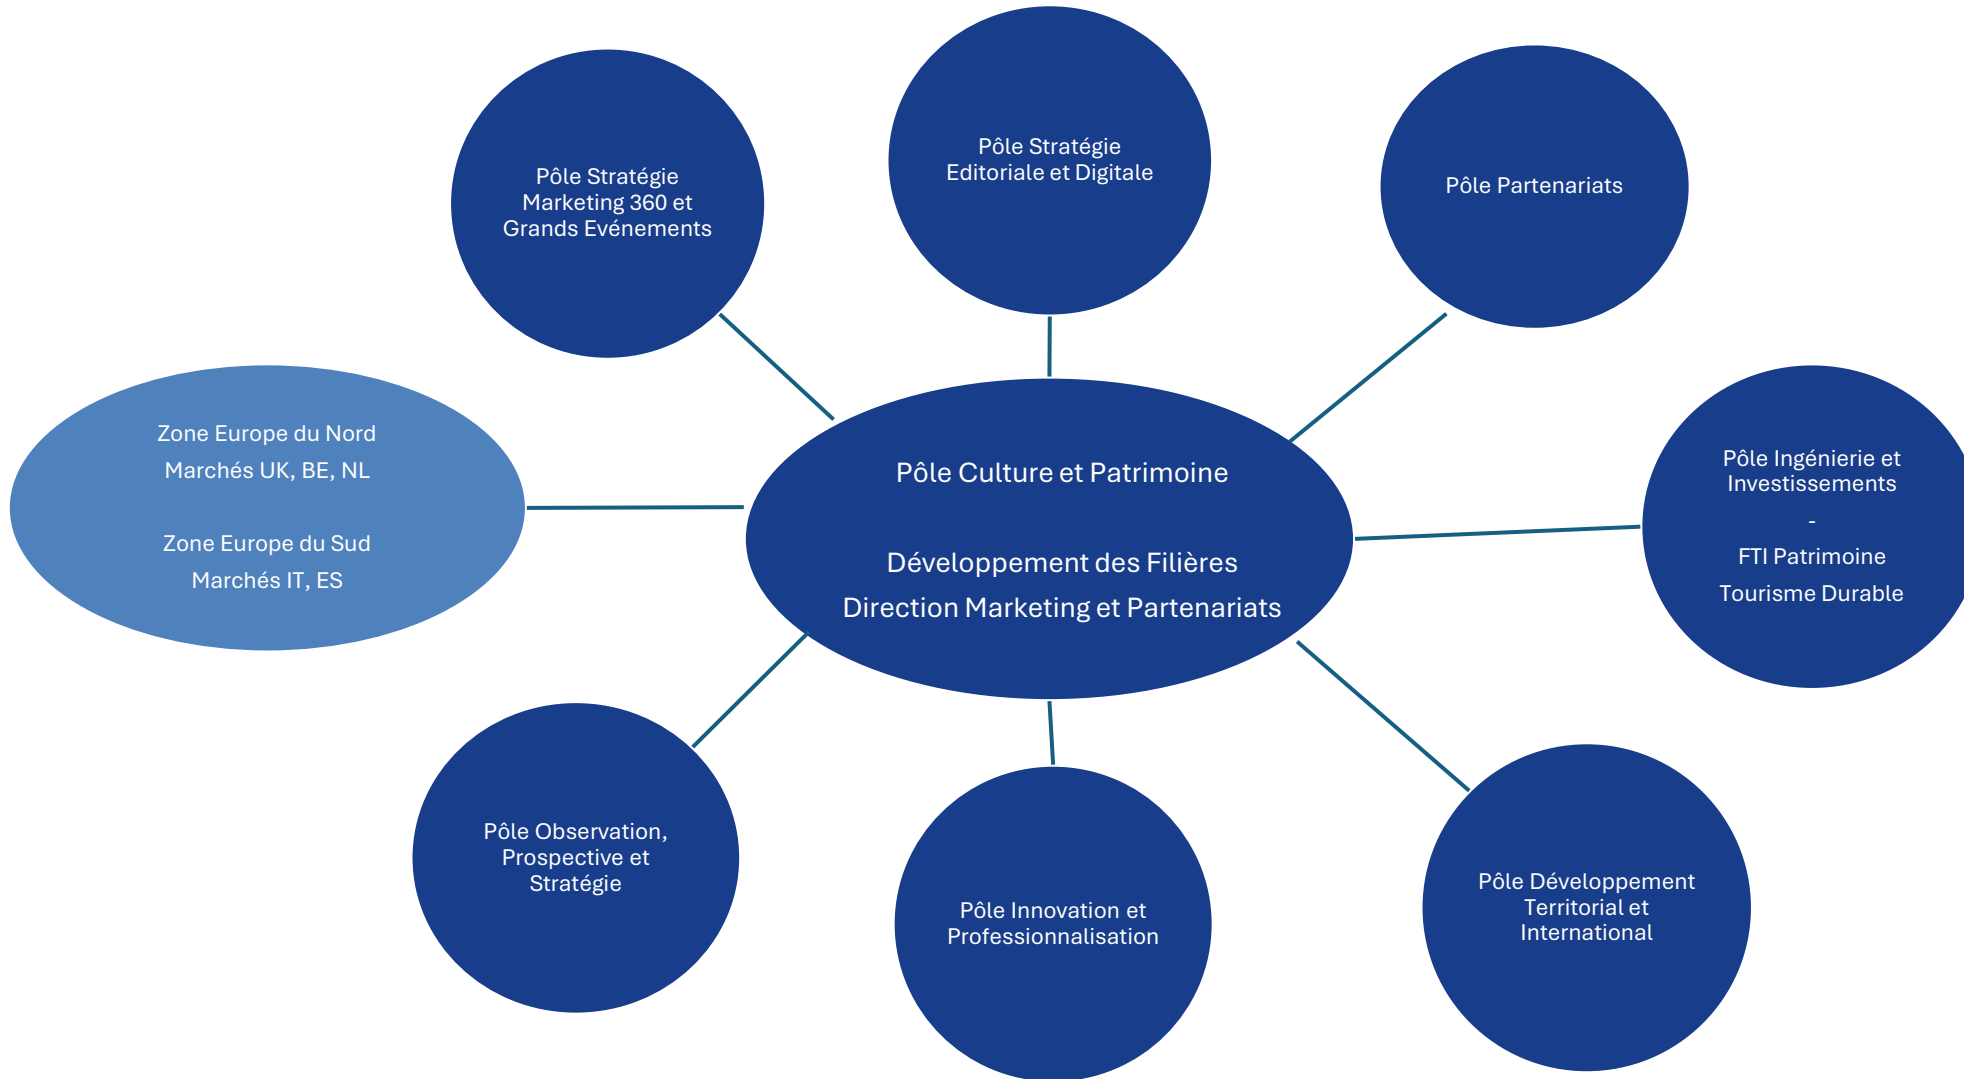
Pôle Stratégie Marketing 360 et Grands Evénements

Pôle Stratégie Editoriale et Digitale

Pôle Partenariats

Zone Europe du Nord
Marchés UK, BE, NL

Zone Europe du Sud
Marchés IT, ES

Pôle Culture et Patrimoine

Développement des Filières
Direction Marketing et Partenariats

Pôle Ingénierie et Investissements
-
FTI Patrimoine
Tourisme Durable

Pôle Observation, Prospective et Stratégie

Pôle Innovation et Professionnalisation

Pôle Développement Territorial et International